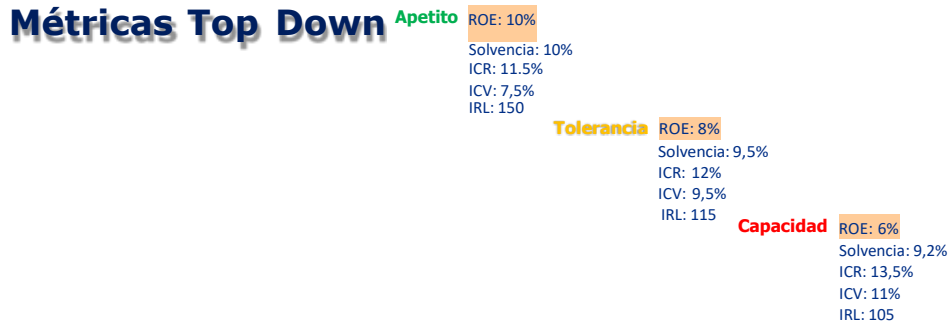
Métricas Top Down

Apetito
ROE: 10%
Solvencia: 10%
ICR: 11.5%
ICV: 7,5%
IRL: 150

Tolerancia
ROE: 8%
Solvencia: 9,5%
ICR: 12%
ICV: 9,5%
IRL: 115

Capacidad
ROE: 6%
Solvencia: 9,2%
ICR: 13,5%
ICV: 11%
IRL: 105